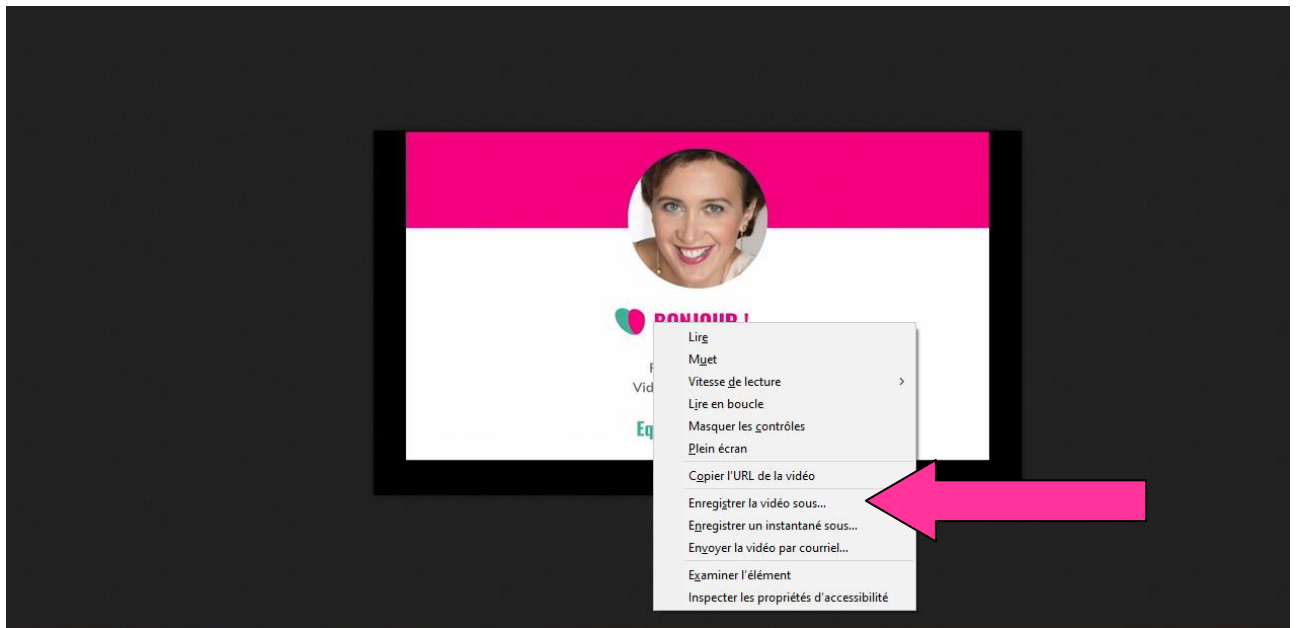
BONJOUR !

F
Vid

Eq

Lire
Muet
Vitesse de lecture
Lire en boucle
Masquer les contrôles
Plein écran
Copier l'URL de la vidéo
Enregistrer la vidéo sous...
Enregistrer un instantané sous...
Envoyer la vidéo par courriel...
Examiner l'élément
Inspecter les propriétés d'accessibilité